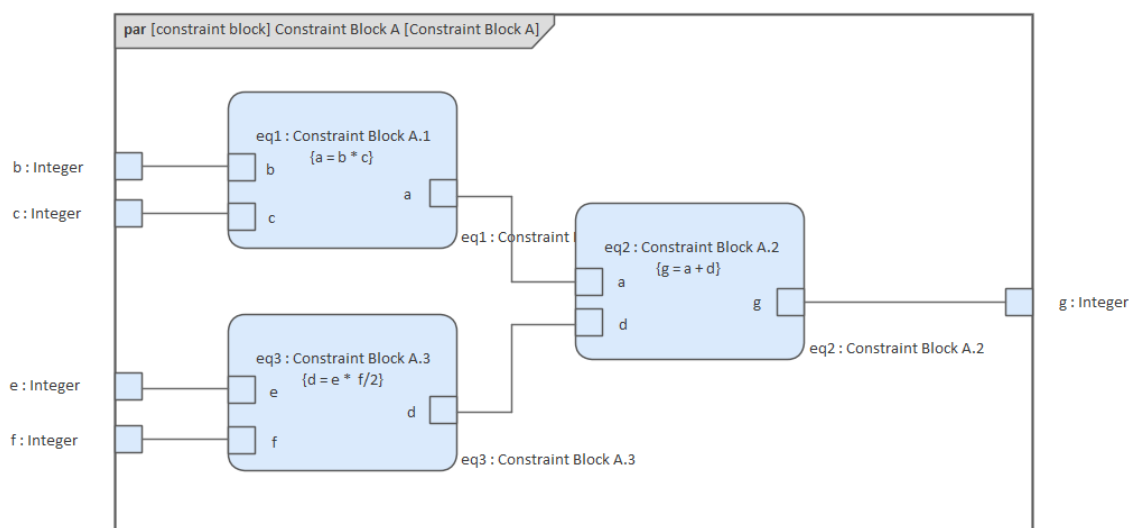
par [constraint block] Constraint Block A [Constraint Block A]

b : Integer

c : Integer

e : Integer

f : Integer

g : Integer

eq1 : Constraint Block A.1
{a = b * c}

b

c

a

eq1 : Constraint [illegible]

eq2 : Constraint Block A.2
{g = a + d}

a

d

g

eq2 : Constraint Block A.2

eq3 : Constraint Block A.3
{d = e * f/2}

e

f

d

eq3 : Constraint Block A.3